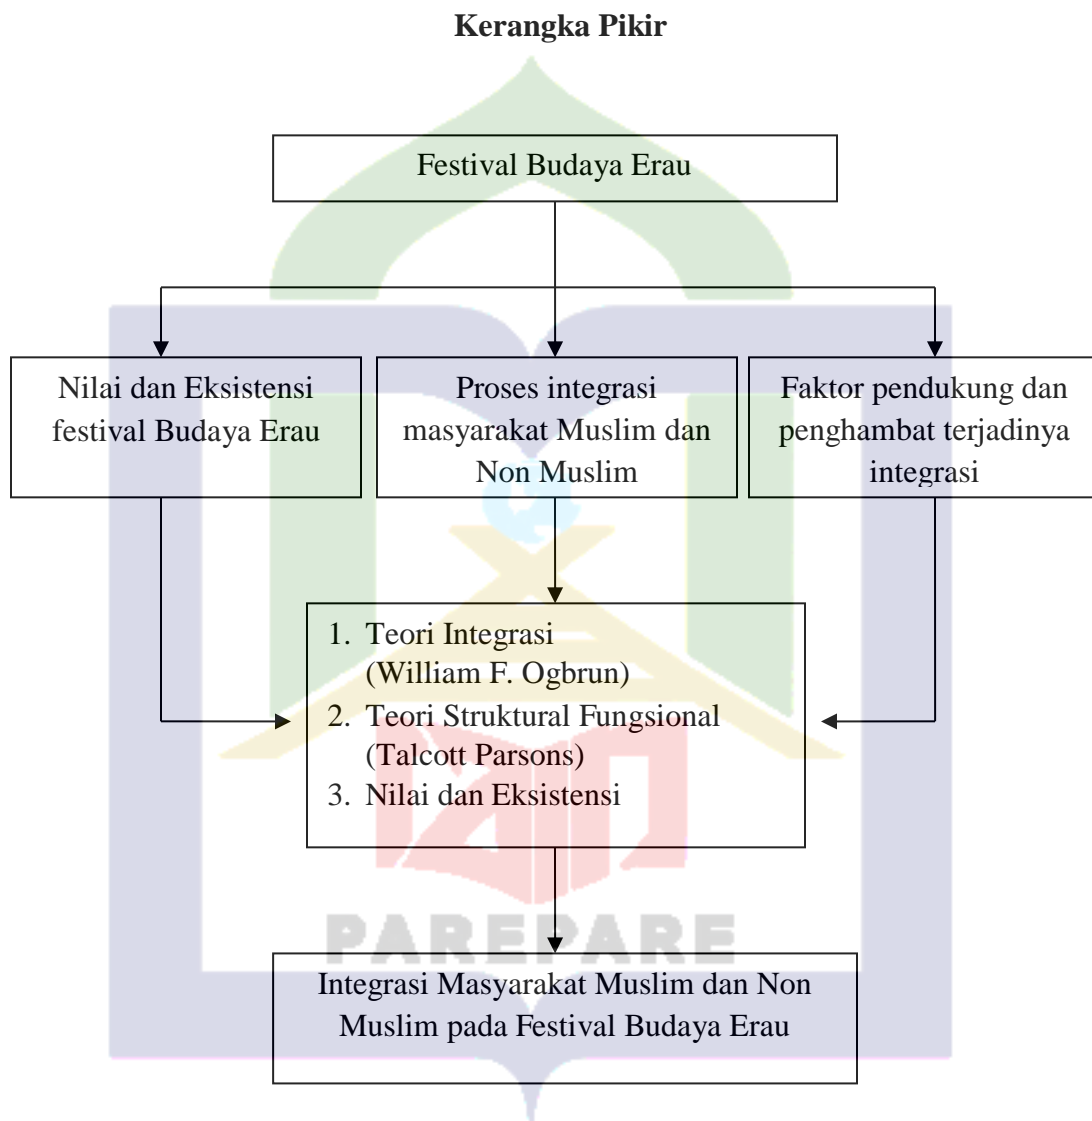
**Kerangka Pikir**

Festival Budaya Erau

Nilai dan Eksistensi festival Budaya Erau

Proses integrasi masyarakat Muslim dan Non Muslim

Faktor pendukung dan penghambat terjadinya integrasi

1. Teori Integrasi (William F. Ogbrun)
2. Teori Struktural Fungsional (Talcott Parsons)
3. Nilai dan Eksistensi

PAREPARE

Integrasi Masyarakat Muslim dan Non Muslim pada Festival Budaya Erau